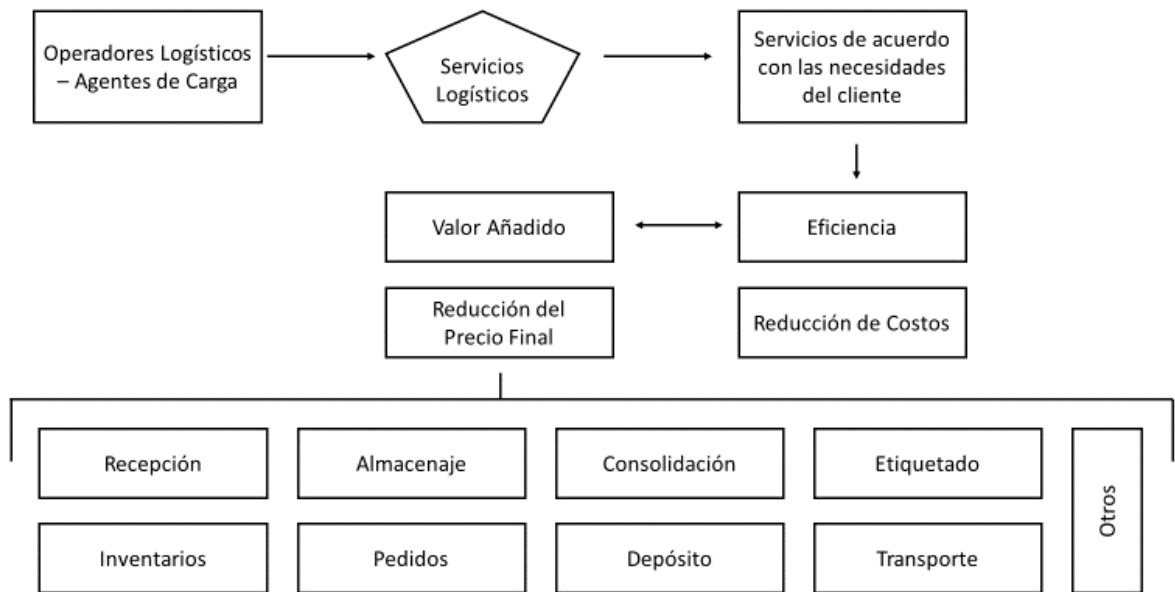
Operadores Logísticos – Agentes de Carga

Servicios Logísticos

Servicios de acuerdo con las necesidades del cliente

Valor Añadido

Eficiencia

Reducción del Precio Final

Reducción de Costos

Recepción

Almacenaje

Consolidación

Etiquetado

Otros

Inventarios

Pedidos

Depósito

Transporte